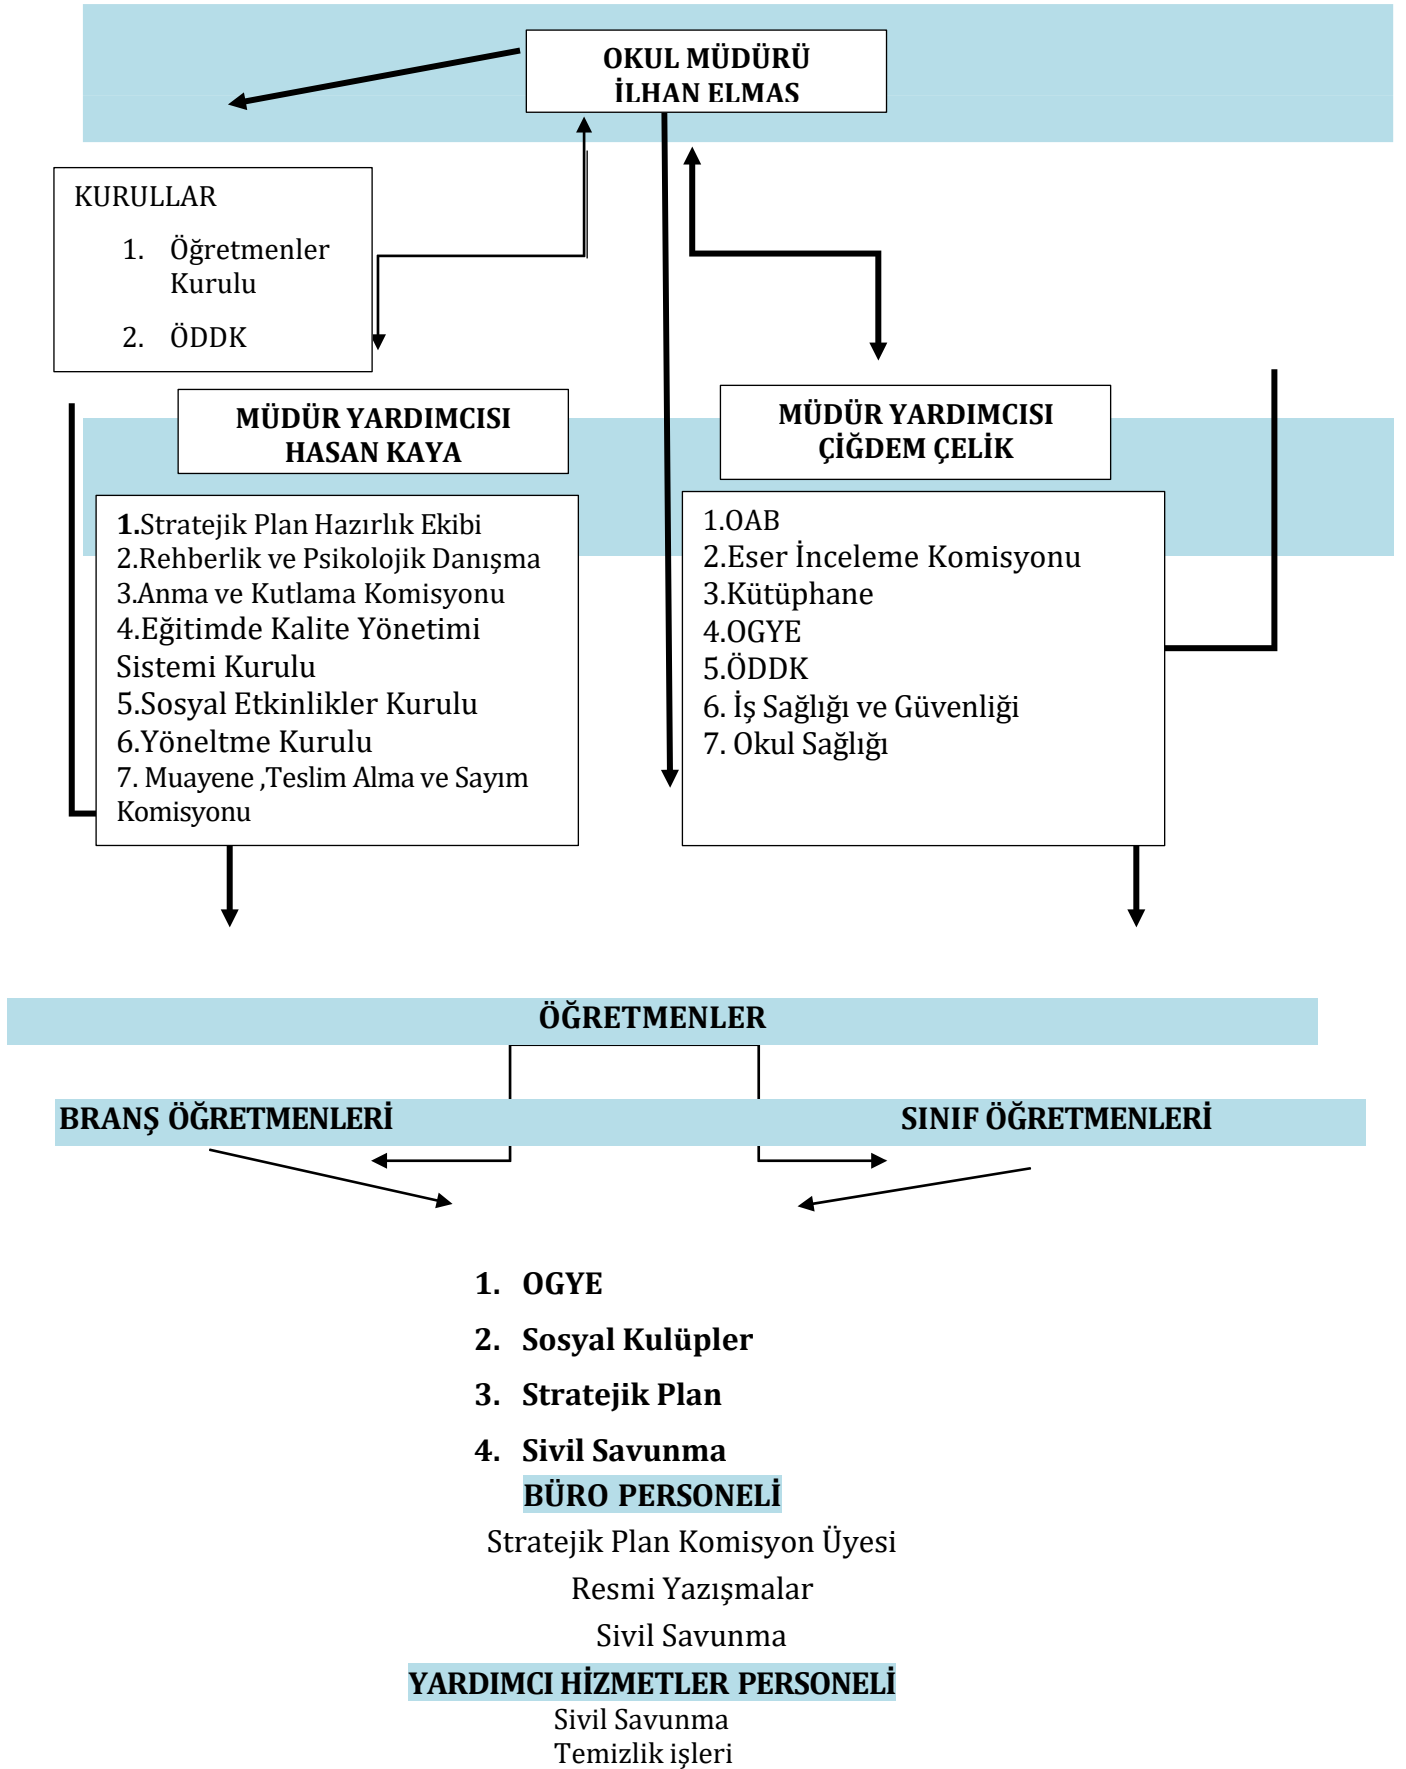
OKUL MÜDÜRÜ
İLHAN ELMAS

KURULLAR
1. Öğretmenler Kurulu
2. ÖDDK

MÜDÜR YARDIMCISI
HASAN KAYA

1.Stratejik Plan Hazırlık Ekibi
2.Rehberlik ve Psikolojik Danışma
3.Anma ve Kutlama Komisyonu
4.Eğitimde Kalite Yönetimi Sistemi Kurulu
5.Sosyal Etkinlikler Kurulu
6.Yöneltme Kurulu
7. Muayene ,Teslim Alma ve Sayım Komisyonu

MÜDÜR YARDIMCISI
ÇİĞDEM ÇELİK

1.OAB
2.Eser İnceleme Komisyonu
3.Kütüphane
4.OGYE
5.ÖDDK
6. İş Sağlığı ve Güvenliği
7. Okul Sağlığı

ÖĞRETMENLER

BRANŞ ÖĞRETMENLERİ

SINIF ÖĞRETMENLERİ

1. OGYE
2. Sosyal Kulüpler
3. Stratejik Plan
4. Sivil Savunma

BÜRO PERSONELİ
Stratejik Plan Komisyon Üyesi
Resmi Yazışmalar
Sivil Savunma

YARDIMCI HİZMETLER PERSONELİ
Sivil Savunma
Temizlik işleri